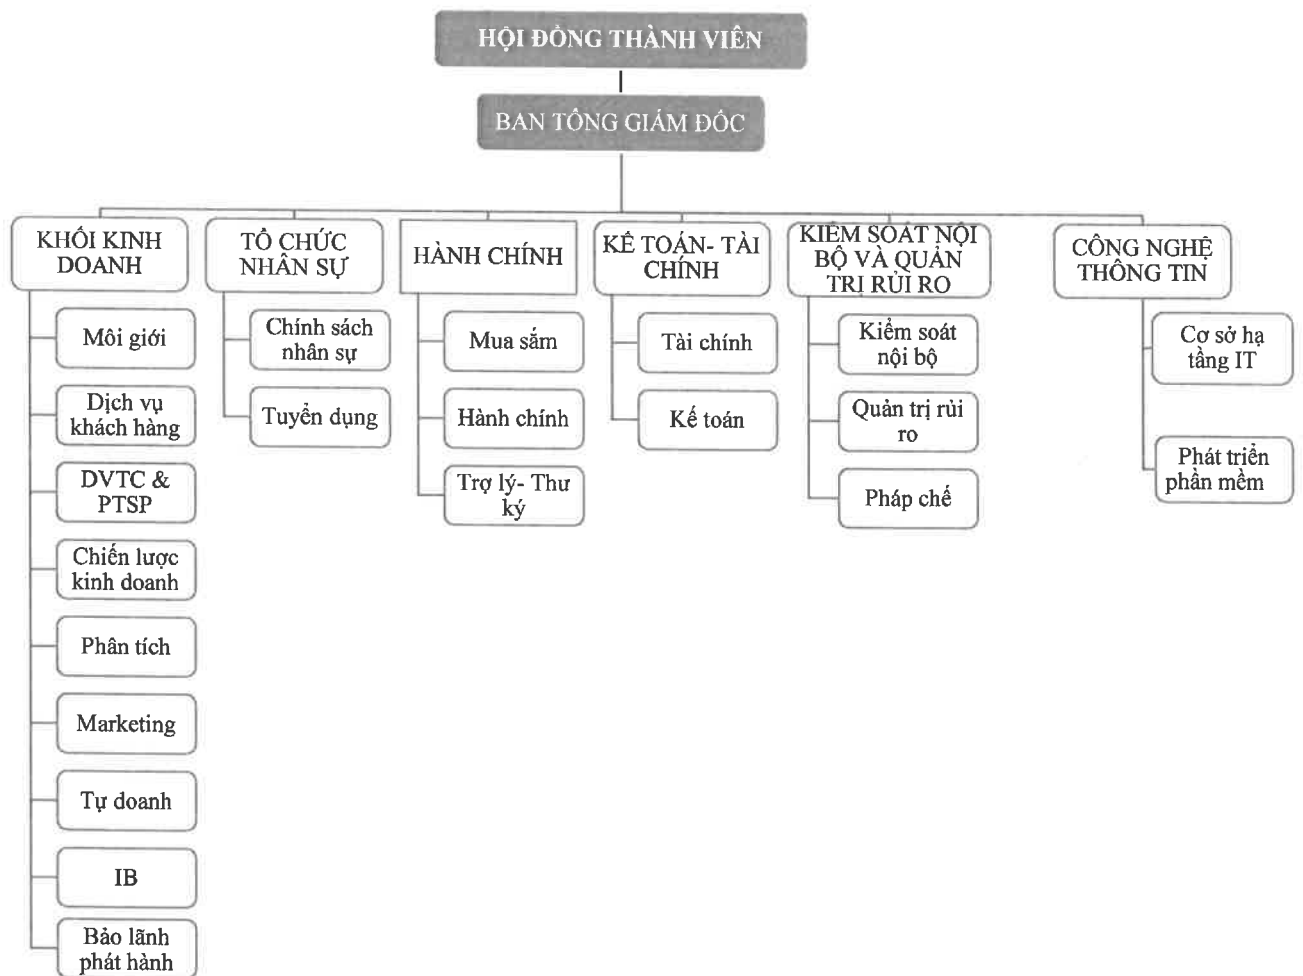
HỘI ĐỒNG THÀNH VIÊN

BAN TỔNG GIÁM ĐỐC

KHỐI KINH DOANH

Môi giới

Dịch vụ khách hàng

DVTC & PTSP

Chiến lược kinh doanh

Phân tích

Marketing

Tự doanh

IB

Bảo lãnh phát hành

TỔ CHỨC NHÂN SỰ

Chính sách nhân sự

Tuyển dụng

HÀNH CHÍNH

Mua sắm

Hành chính

Trợ lý- Thư ký

KẾ TOÁN- TÀI CHÍNH

Tài chính

Kế toán

KIỂM SOÁT NỘI BỘ VÀ QUẢN TRỊ RỦI RO

Kiểm soát nội bộ

Quản trị rủi ro

Pháp chế

CÔNG NGHỆ THÔNG TIN

Cơ sở hạ tầng IT

Phát triển phần mềm